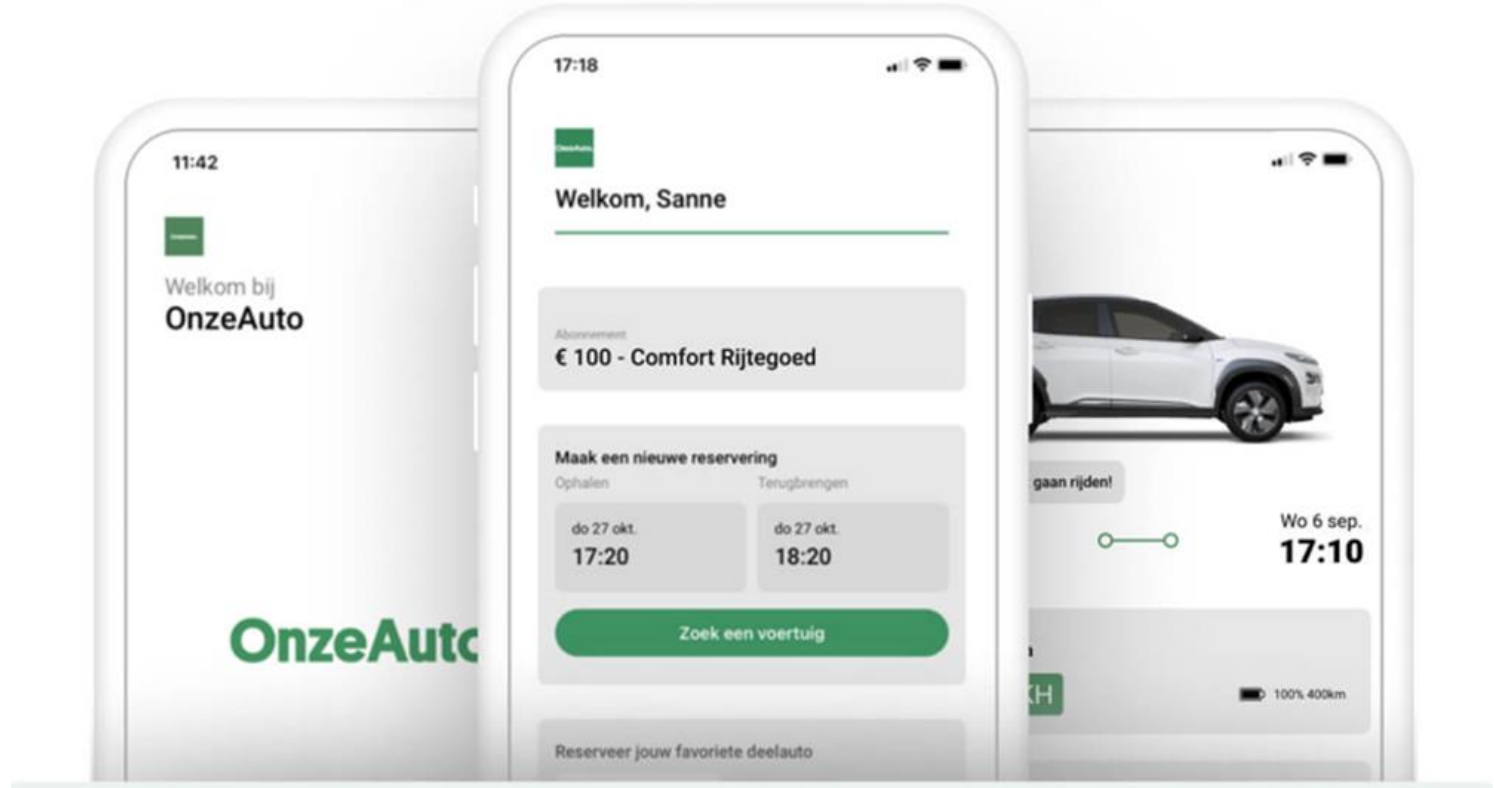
11:42

Welkom bij
OnzeAuto

OnzeAuto

17:18

OnzeAuto

Welkom, Sanne

Abonnement
€ 100 - Comfort Rijtegoed

Maak een nieuwe reservering
Ophalen
Terugbrengen
do 27 okt.
17:20
do 27 okt.
18:20

Zoek een voertuig

Reserveer jouw favoriete deelauto

gaan rijden!

Wo 6 sep.
17:10

KH

100% 400km